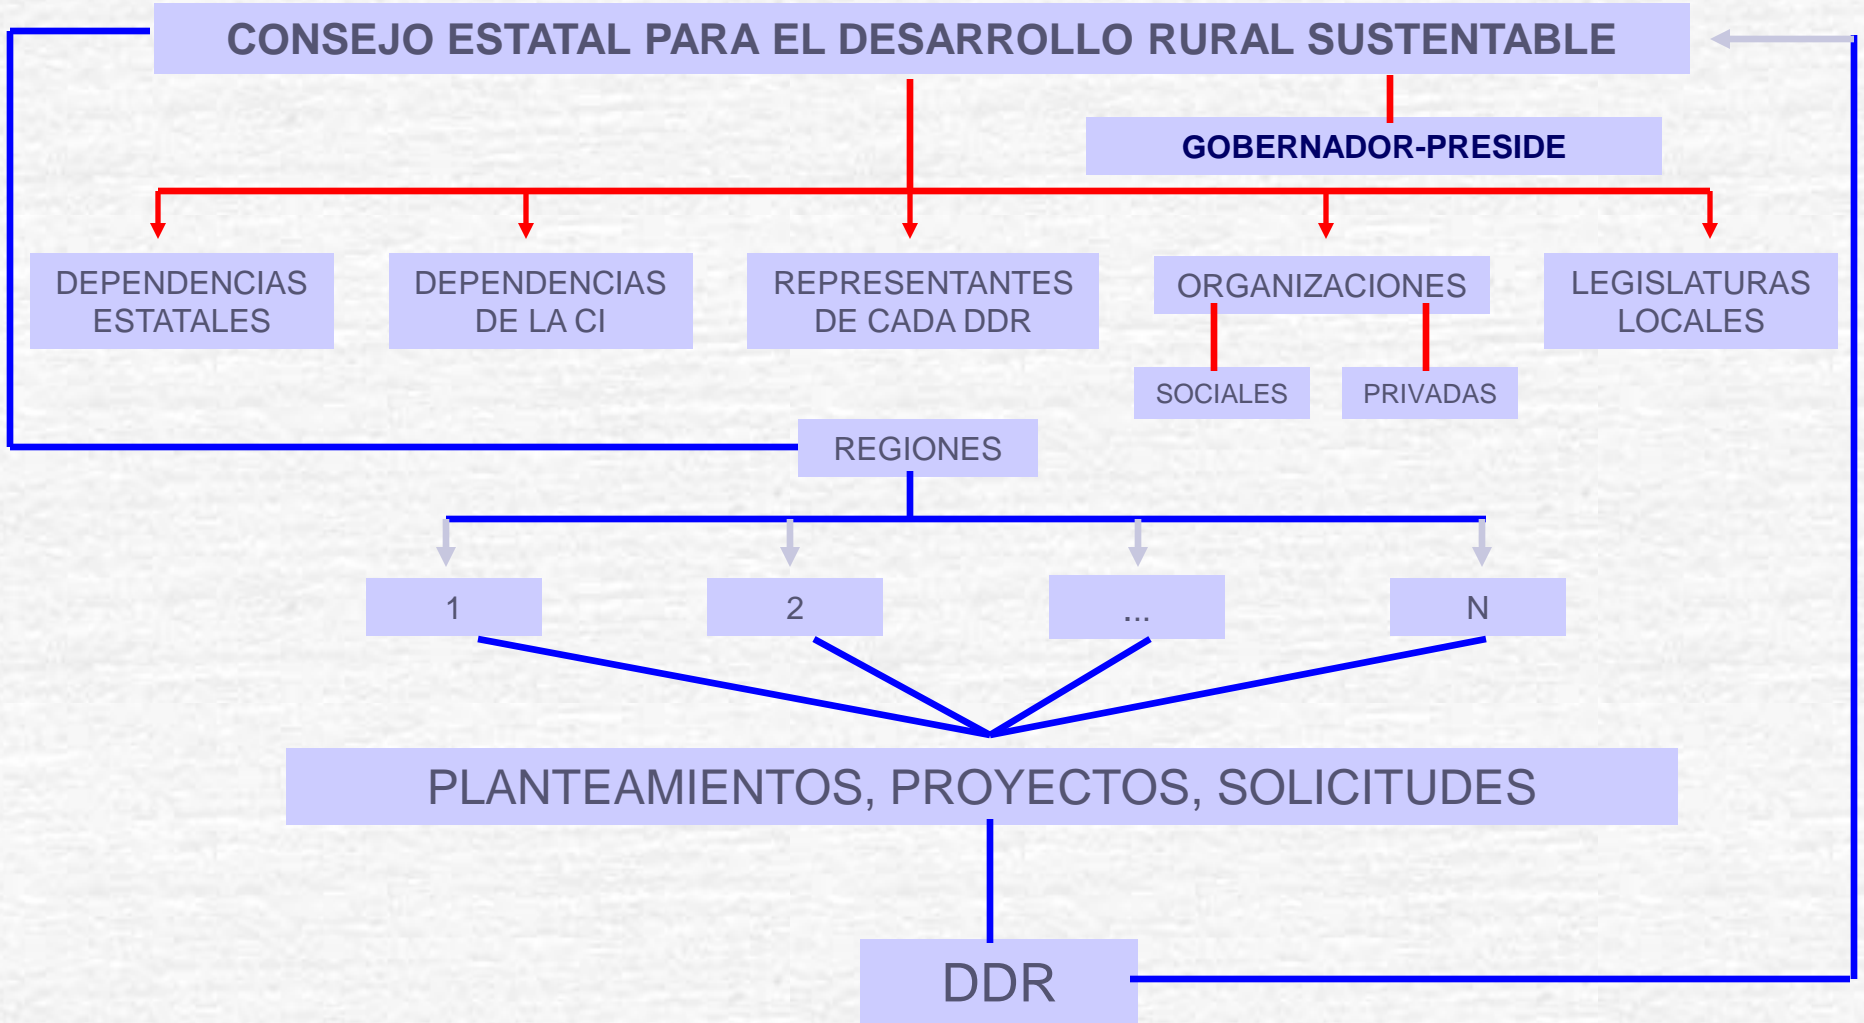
CONSEJO ESTATAL PARA EL DESARROLLO RURAL SUSTENTABLE

GOBERNADOR-PRESIDE

DEPENDENCIAS ESTATALES

DEPENDENCIAS DE LA CI

REPRESENTANTES DE CADA DDR

ORGANIZACIONES

SOCIALES

PRIVADAS

LEGISLATURAS LOCALES

REGIONES

1

2

...

N

PLANTEAMIENTOS, PROYECTOS, SOLICITUDES

DDR